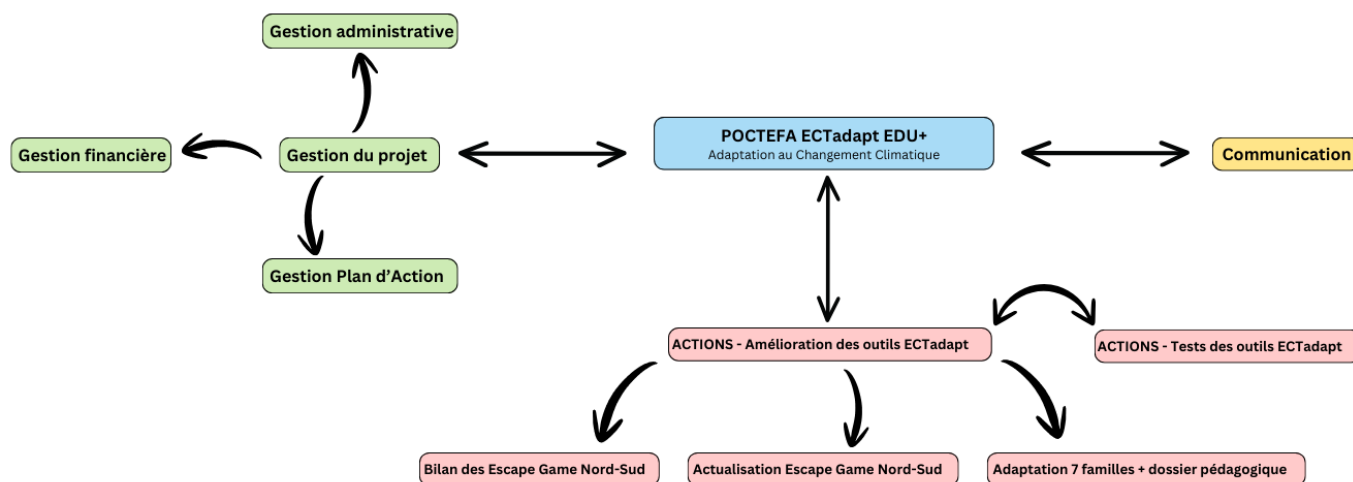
Gestion administrative

Gestion financière

Gestion du projet

Gestion Plan d'Action

POCTEFA ECTadapt EDU+
Adaptation au Changement Climatique

Communication

ACTIONS - Amélioration des outils ECTadapt

ACTIONS - Tests des outils ECTadapt

Bilan des Escape Game Nord-Sud

Actualisation Escape Game Nord-Sud

Adaptation 7 familles + dossier pédagogique